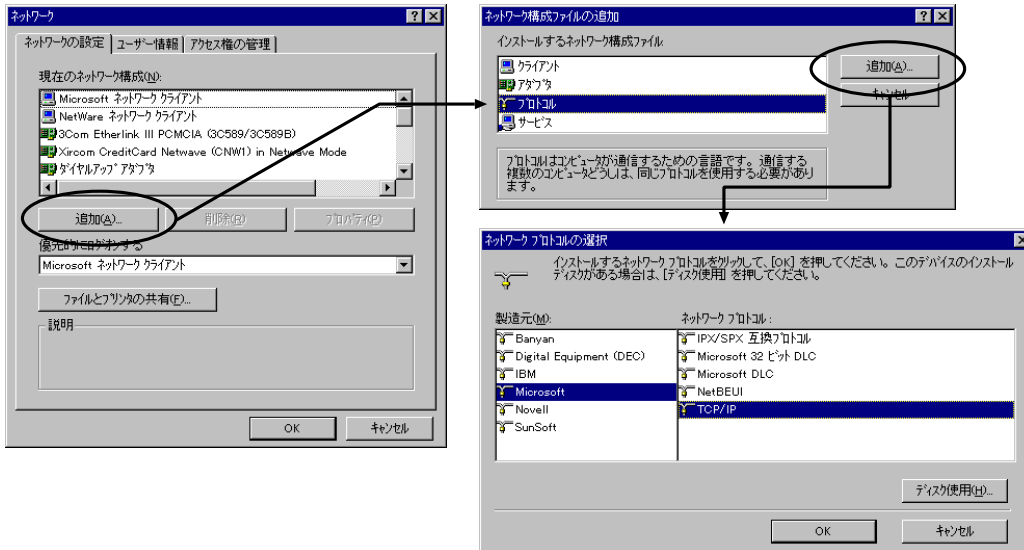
ネットワーク

ネットワークの設定 | ユーザー情報 | アクセス権の管理

現在のネットワーク構成(N):

Microsoft ネットワーク クライアント
NetWare ネットワーク クライアント
3Com Etherlink III PCMCIA (3C589/3C589B)
Xircom CreditCard Netwave (CNW1) in Netwave Mode
ダイヤルアップ アダプタ

追加(A)... 削除(R) プロパティ(P)

優先的にログオンする

Microsoft ネットワーク クライアント

ファイルとプリンタの共有(F)...

説明

OK キャンセル

ネットワーク構成ファイルの追加

インストールするネットワーク構成ファイル:

クライアント
アダプタ
プロトコル
サービス

追加(A)...
キャンセル

プロトコルはコンピュータが通信するための言語です。通信する複数のコンピュータどうしは、同じプロトコルを使用する必要があります。

ネットワーク プロトコルの選択

インストールするネットワーク プロトコルをクリックして、[OK] を押してください。このデバイスのインストール ディスクがある場合は、[ディスク使用] を押してください。

製造元(M):

Banyan
Digital Equipment (DEC)
IBM
Microsoft
Novell
SunSoft

ネットワーク プロトコル:

IPX/SPX 互換プロトコル
Microsoft 32 ビット DLC
Microsoft DLC
NetBEUI
TCP/IP

ディスク使用(H)...

OK キャンセル